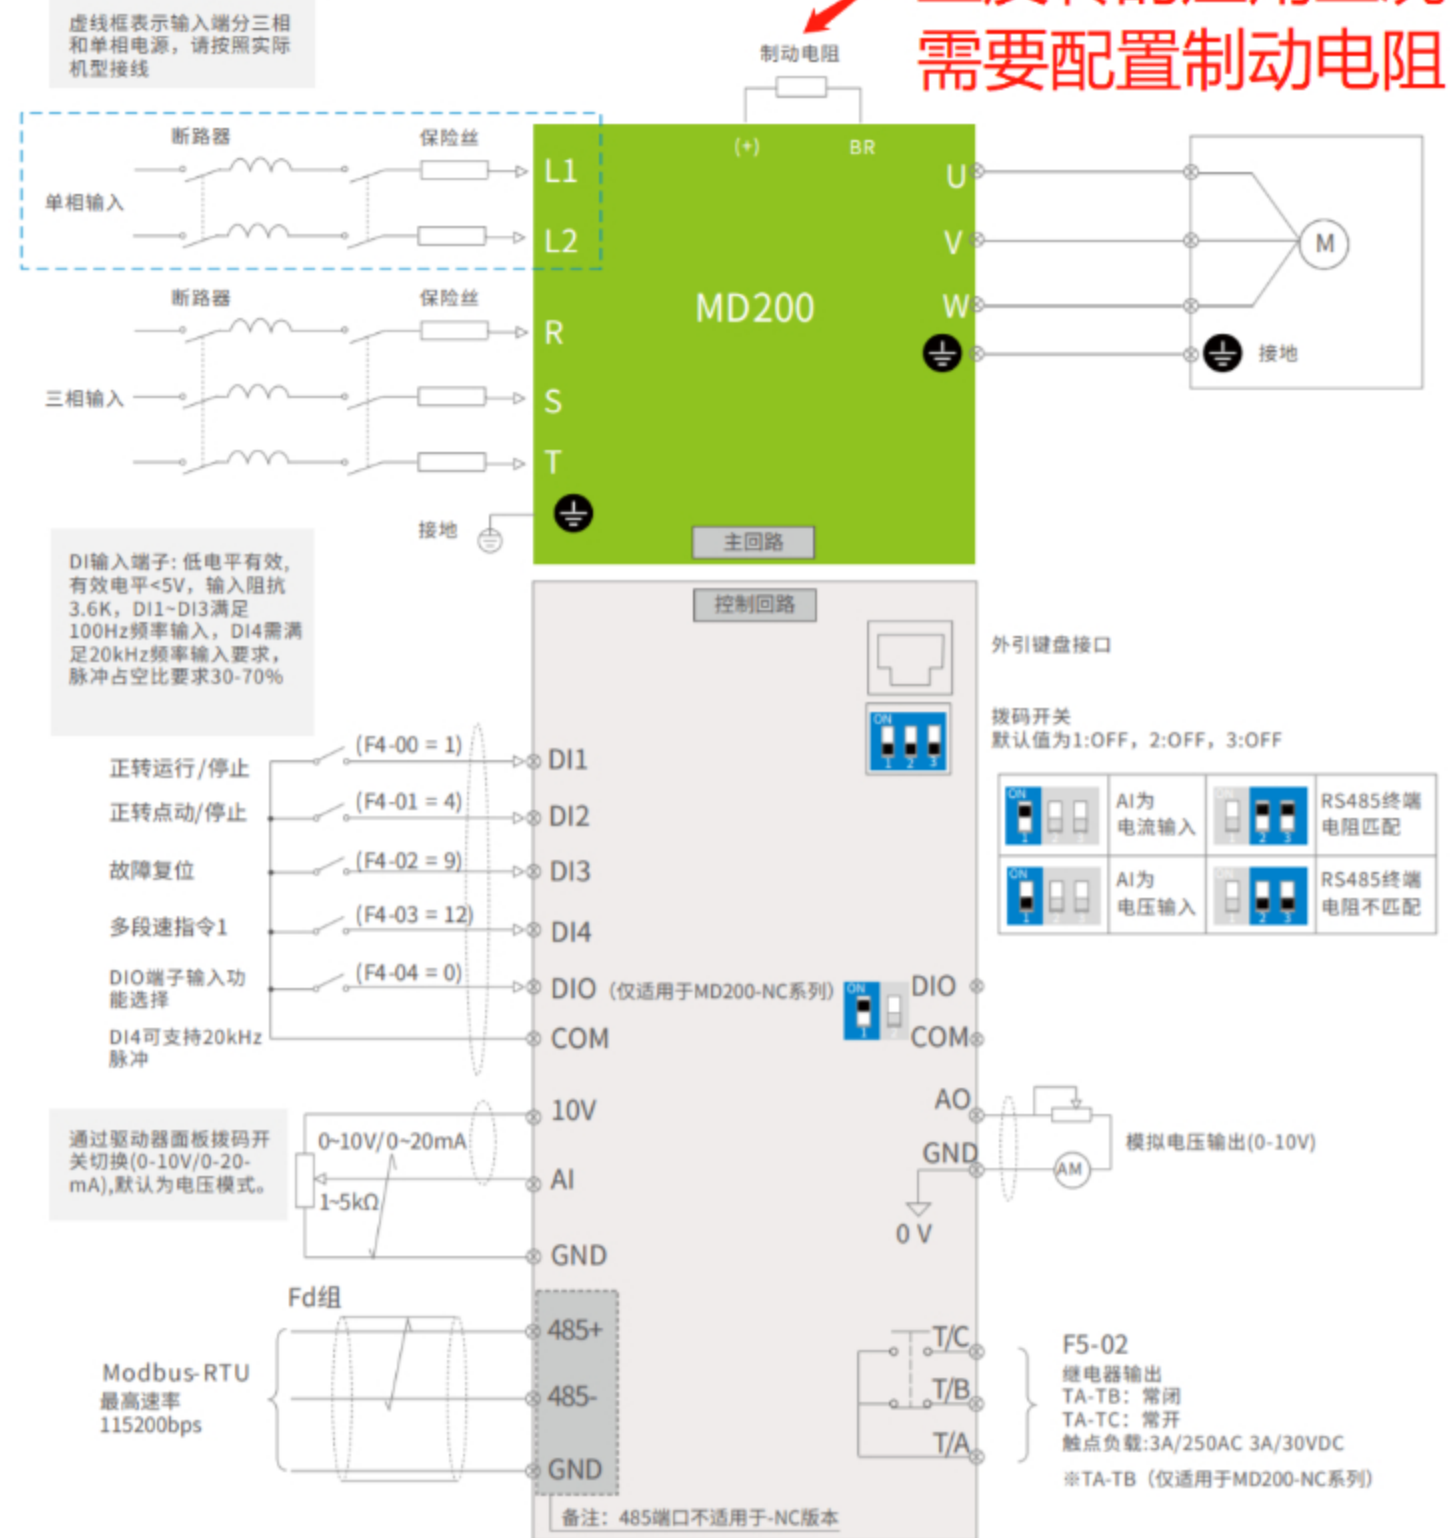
虚线框表示输入端分三相和单相电源，请按照实际机型接线

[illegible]
需要配置制动电阻

制动电阻

(+) BR

断路器 保险丝

单相输入

L1
L2

断路器 保险丝

三相输入

R
S
T

接地

MD200

U
V
W

M

接地

主回路

控制回路

DI输入端子：低电平有效，有效电平<5V，输入阻抗3.6K，DI1~DI3满足100Hz频率输入，DI4需满足20kHz频率输入要求，脉冲占空比要求30-70%

外引键盘接口

拨码开关
默认值为1:OFF，2:OFF，3:OFF

| ON 1 2 3 | AI为电流输入 | 1 2 3 | RS485终端电阻匹配 |
|---|---|---|---|
| ON 1 2 3 | AI为电压输入 | 1 2 3 | RS485终端电阻不匹配 |

正转运行/停止 (F4-00 = 1) DI1
正转点动/停止 (F4-01 = 4) DI2
故障复位 (F4-02 = 9) DI3
多段速指令1 (F4-03 = 12) DI4
DIO端子输入功能选择 (F4-04 = 0) DIO (仅适用于MD200-NC系列)
DI4可支持20kHz脉冲 COM

ON DIO
COM

10V
通过驱动器面板拨码开关切换(0-10V/0-20-mA),默认为电压模式。
0-10V/0-20mA
AI
1-5kΩ
GND

AO
GND
模拟电压输出(0-10V)
AM
0 V

Fd组
Modbus-RTU
最高速率
115200bps
485+
485-
GND

T/C
T/B
T/A

F5-02
继电器输出
TA-TB：常闭
TA-TC：常开
触点负载:3A/250AC 3A/30VDC
※TA-TB（仅适用于MD200-NC系列）

备注：485端口不适用于-NC版本